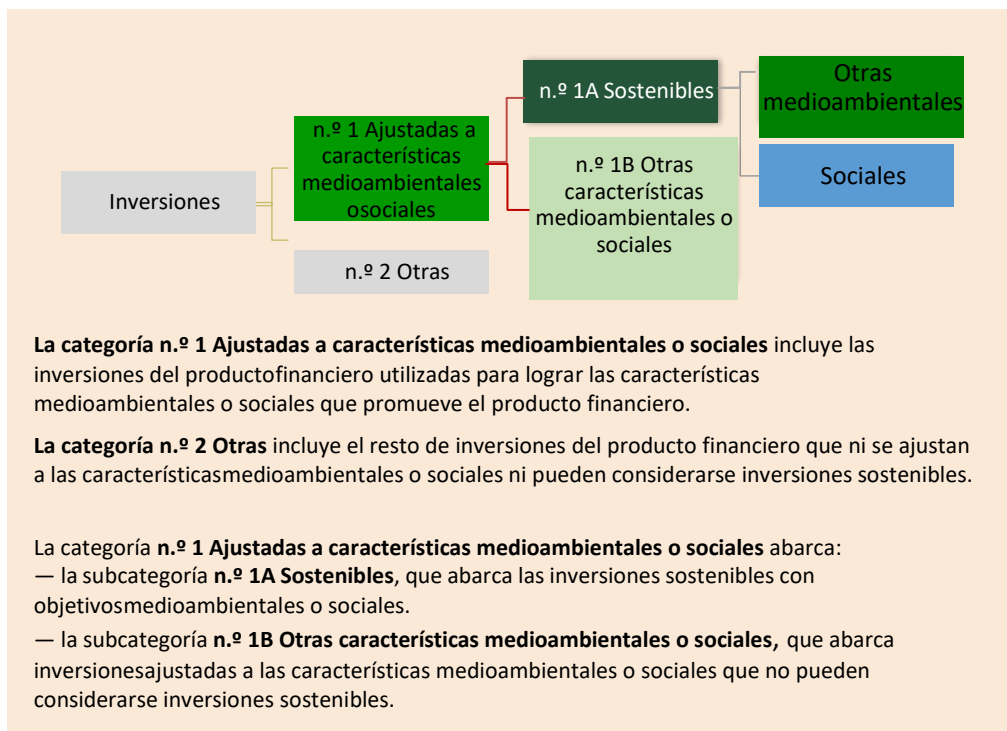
Inversiones

n.º 1 Ajustadas a características medioambientales osociales

n.º 2 Otras

n.º 1A Sostenibles

n.º 1B Otras características medioambientales o sociales

Otras medioambientales

Sociales

**La categoría n.º 1 Ajustadas a características medioambientales o sociales** incluye las inversiones del productofinanciero utilizadas para lograr las características medioambientales o sociales que promueve el producto financiero.

**La categoría n.º 2 Otras** incluye el resto de inversiones del producto financiero que ni se ajustan a las característicasmedioambientales o sociales ni pueden considerarse inversiones sostenibles.

La categoría **n.º 1 Ajustadas a características medioambientales o sociales** abarca:
— la subcategoría **n.º 1A Sostenibles**, que abarca las inversiones sostenibles con objetivosmedioambientales o sociales.

— la subcategoría **n.º 1B Otras características medioambientales o sociales,** que abarca inversionesajustadas a las características medioambientales o sociales que no pueden considerarse inversiones sostenibles.